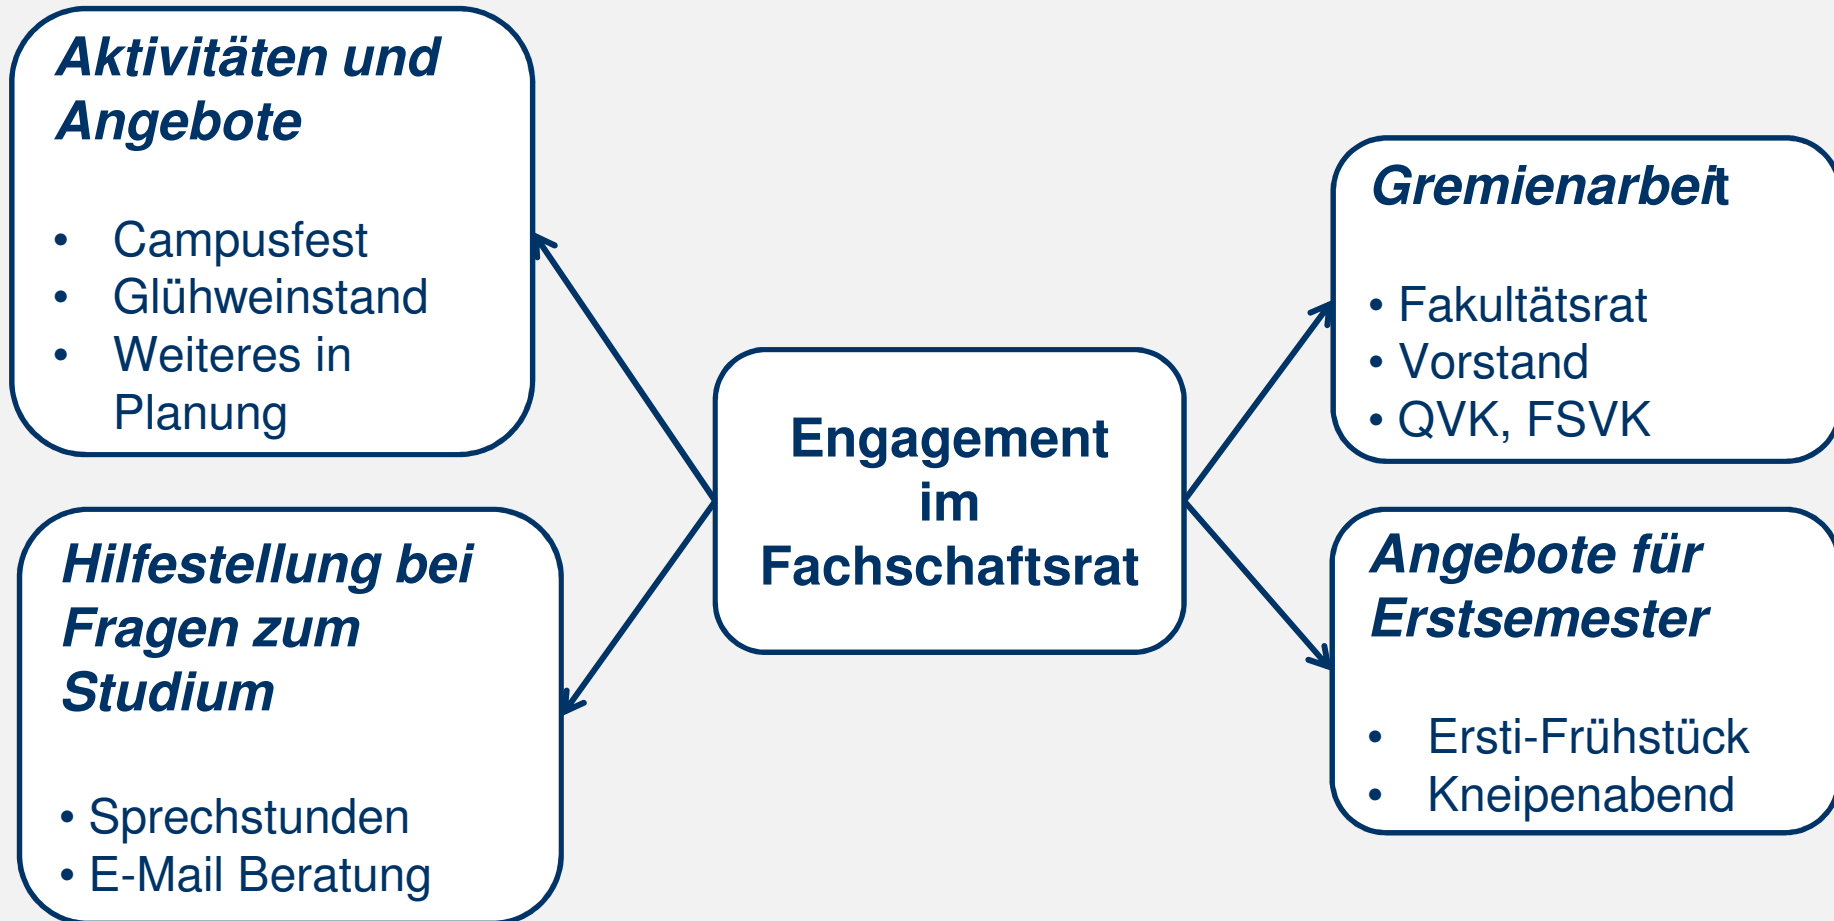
Aktivitäten und Angebote

- Campusfest
- Glühweinstand
- Weiteres in Planung

Hilfestellung bei Fragen zum Studium

- Sprechstunden
- E-Mail Beratung

Engagement im Fachschaftsrat

Gremienarbeit

- Fakultätsrat
- Vorstand
- QVK, FSVK

Angebote für Erstsemester

- Ersti-Frühstück
- Kneipenabend